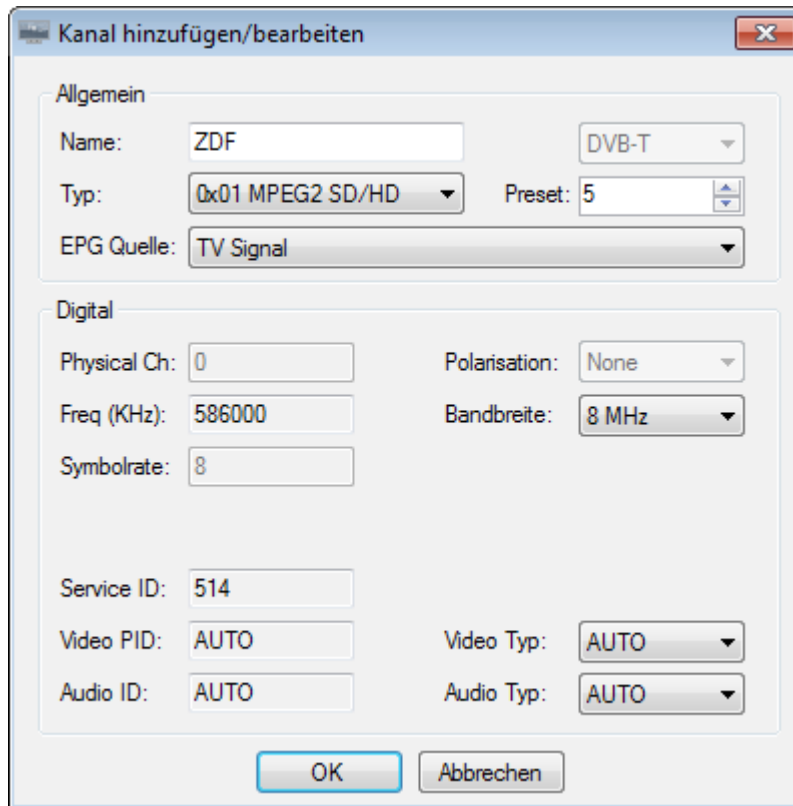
Kanal hinzufügen/bearbeiten

Allgemein

Name: ZDF

DVB-T

Typ: 0x01 MPEG2 SD/HD

Preset: 5

EPG Quelle: TV Signal

Digital

Physical Ch: 0

Polarisation: None

Freq (KHz): 586000

Bandbreite: 8 MHz

Symbolrate: 8

Service ID: 514

Video PID: AUTO

Video Typ: AUTO

Audio ID: AUTO

Audio Typ: AUTO

OK

Abbrechen